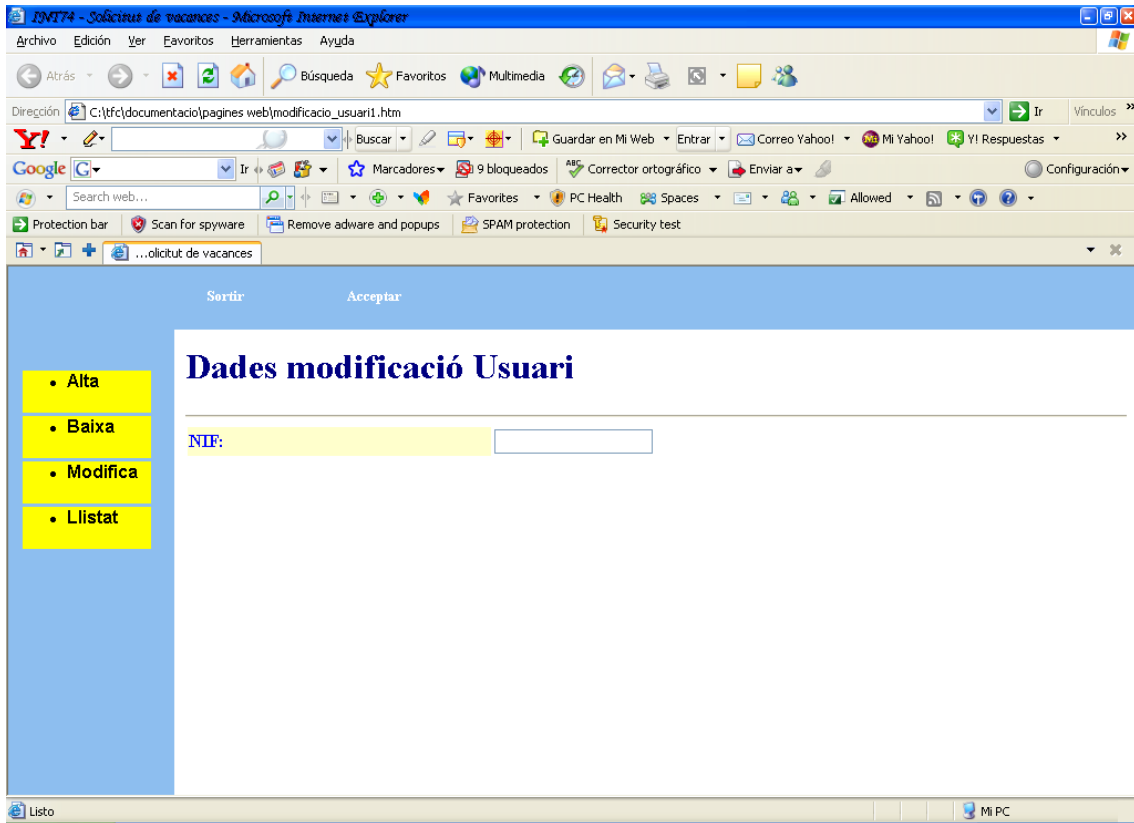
INT74 - Solicitud de vacances - Microsoft Internet Explorer

Archivo Edición Ver Favoritos Herramientas Ayuda

Atrás Búsqueda Favoritos Multimedia

Dirección C:\tfc\documentacio\pagines web\modificacio_usuari1.htm Ir Vínculos

Y! Buscar Guardar en Mi Web Entrar Correo Yahoo! Mi Yahoo! Y! Respuestas

Google G Ir Marcadores 9 bloqueados Corrector ortográfico Enviar a Configuración

Search web... Favorites PC Health Spaces Allowed

Protection bar Scan for spyware Remove adware and popups SPAM protection Security test

...olicitut de vacances

Sortir Acceptar

- Alta
- Baixa
- Modifica
- Llistat

Dades modificació Usuari

NIF:

Listo Mi PC